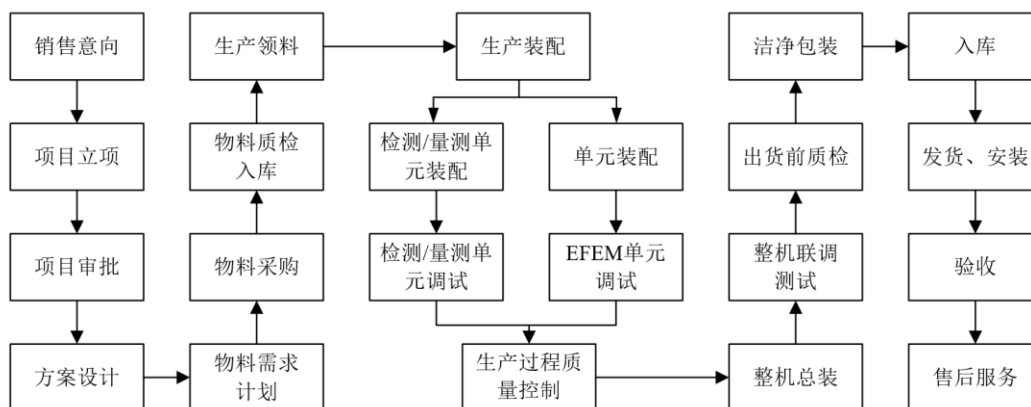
销售意向

项目立项

项目审批

方案设计

物料需求计划

物料采购

物料质检入库

生产领料

生产装配

检测/量测单元装配

检测/量测单元调试

单元装配

EFEM单元调试

生产过程质量控制

整机总装

整机联调测试

出货前质检

洁净包装

入库

发货、安装

验收

售后服务